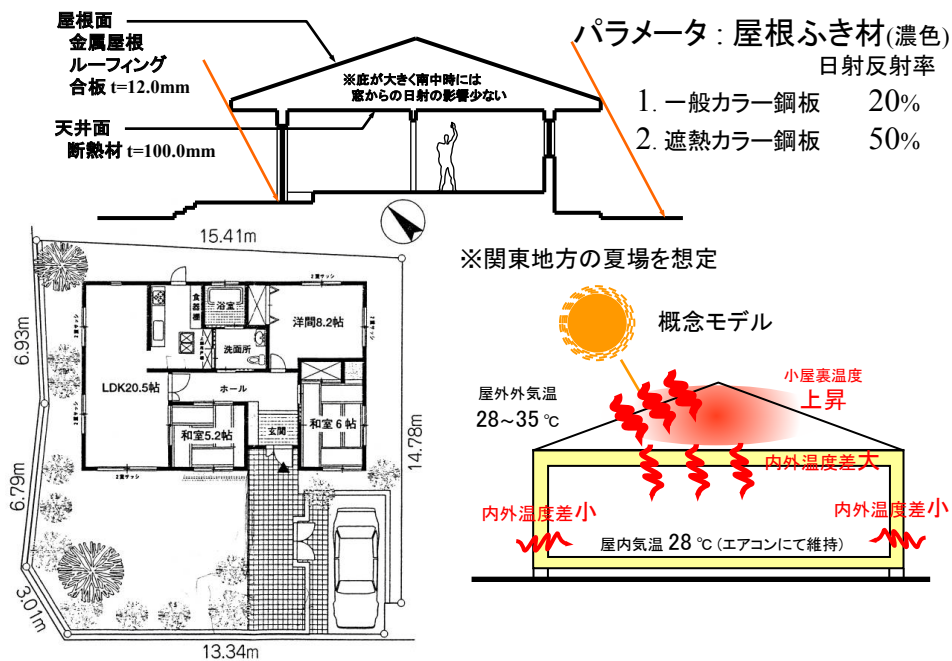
屋根面
金属屋根
ルーフィング
合板 t=12.0mm

天井面
断熱材 t=100.0mm

※庇が大きく南中時には
窓からの日射の影響少ない

パラメータ：屋根ふき材(濃色)
日射反射率
1. 一般カラー鋼板 20%
2. 遮熱カラー鋼板 50%

※関東地方の夏場を想定

15.41m
6.93m
6.79m
3.01m
13.34m
14.78m
食器棚
浴室
洋間8.2帖
洗面所
LDK20.5帖
ホール
和室5.2帖
玄関
和室6帖

概念モデル
屋外外気温
28～35 ℃
小屋裏温度
上昇
内外温度差大
内外温度差小
内外温度差小
屋内気温 28 ℃ (エアコンにて維持)